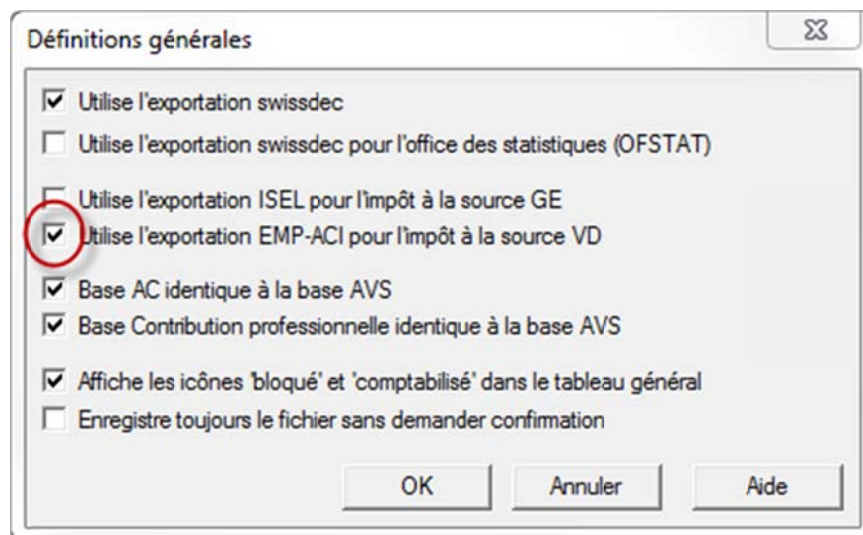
Définitions générales

Utilise l'exportation swissdec

Utilise l'exportation swissdec pour l'office des statistiques (OFSTAT)

Utilise l'exportation ISEL pour l'impôt à la source GE

Utilise l'exportation EMP-ACI pour l'impôt à la source VD

Base AC identique à la base AVS

Base Contribution professionnelle identique à la base AVS

Affiche les icônes 'bloqué' et 'comptabilisé' dans le tableau général

Enregistre toujours le fichier sans demander confirmation

OK Annuler Aide